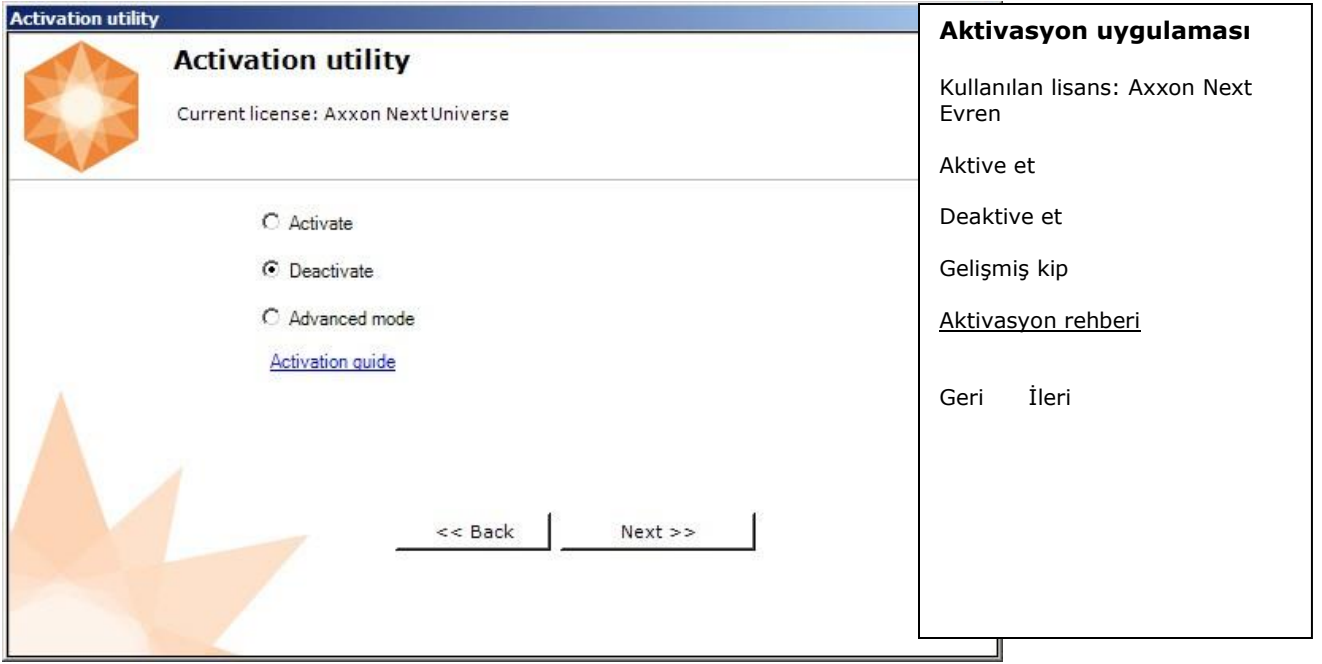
Activation utility

Activation utility

Current license: Axxon Next Universe

Activate

Deactivate

Advanced mode

Activation guide

<< Back

Next >>

Aktivasyon uygulaması

Kullanılan lisans: Axxon Next Evren

Aktive et

Deaktive et

Gelişmiş kip

Aktivasyon rehberi

Geri İleri